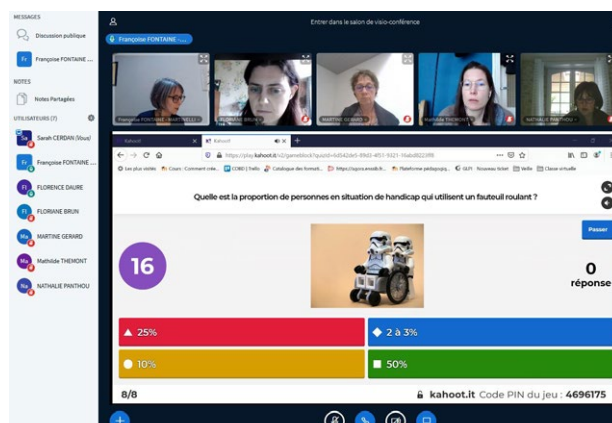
MESSAGES

Discussion publique

Françoise FONTAINE ...

NOTES

Notes Partagées

UTILISATEURS (7)

Sarah CERDAN (Vous)

Françoise FONTAINE ...

FLORENCE DAURE

FLORIANE BRUN

MARTINE GERARD

Mathilde THEMONT

NATHALIE PANTHOU

Entrer dans le salon de visio-conférence

Françoise FONTAINE ...

Françoise FONTAINE - MARTINELLI

FLORIANE BRUN

MARTINE GERARD

Mathilde THEMONT

NATHALIE PANTHOU

Kahoot!

https://play.kahoot.it/v2/gameblock?quizId=

Les plus visités Cours : Comment crée... CORD | Trello Catalogue des formati... https://supra.enssib.fr... Plateforme pédagogiq... GLPI Nouveau ticket Veille Classe virtuelle

Quelle est la proportion de personnes en situation de handicap qui utilisent un fauteuil roulant ?

Passer

16

0
réponse

25%

2 à 3%

10%

50%

8/8

kahoot.it Code PIN du jeu : 4696175